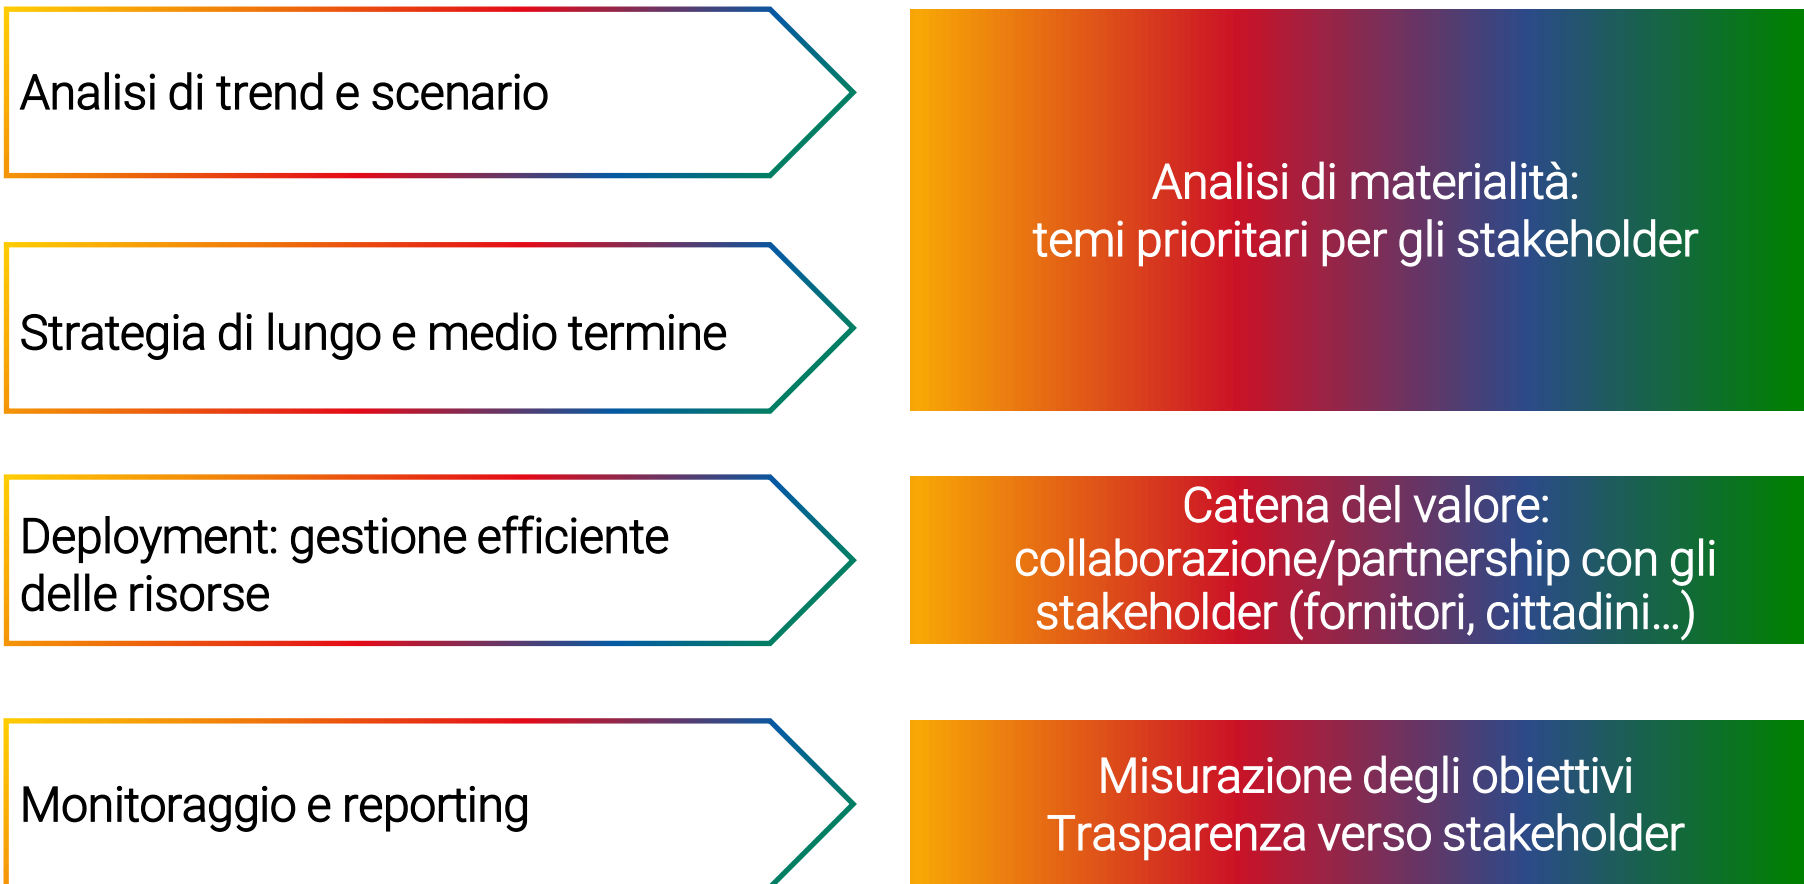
Analisi di trend e scenario

Strategia di lungo e medio termine

Deployment: gestione efficiente delle risorse

Monitoraggio e reporting

Analisi di materialità:
temi prioritari per gli stakeholder

Catena del valore:
collaborazione/partnership con gli stakeholder (fornitori, cittadini…)

Misurazione degli obiettivi
Trasparenza verso stakeholder